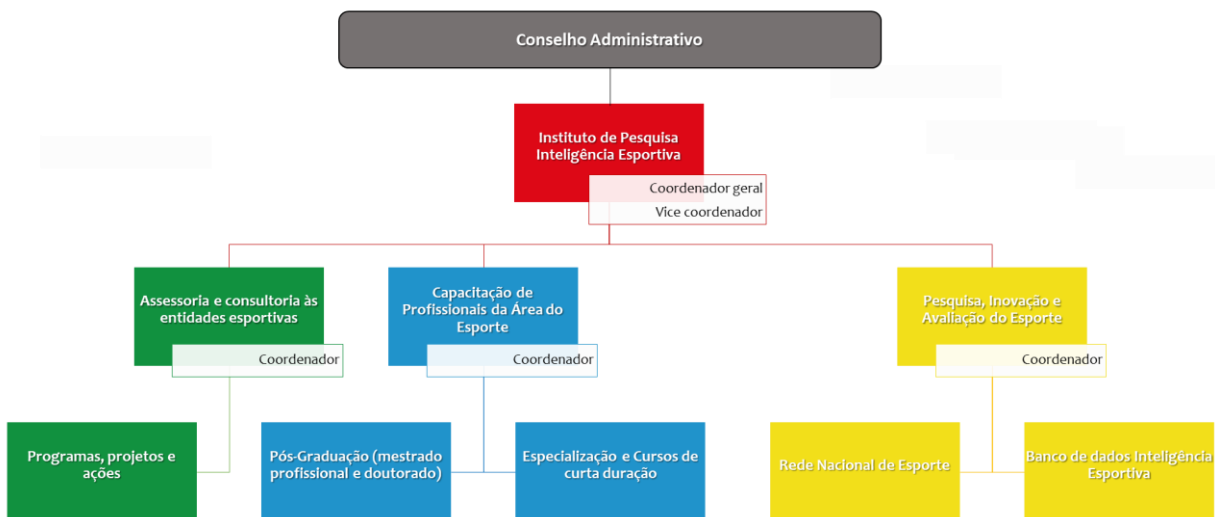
Conselho Administrativo

Instituto de Pesquisa Inteligência Esportiva

Coordenador geral

Vice coordenador

Assessoria e consultoria às entidades esportivas

Coordenador

Capacitação de Profissionais da Área do Esporte

Coordenador

Pesquisa, Inovação e Avaliação do Esporte

Coordenador

Programas, projetos e ações

Pós-Graduação (mestrado profissional e doutorado)

Especialização e Cursos de curta duração

Rede Nacional de Esporte

Banco de dados Inteligência Esportiva